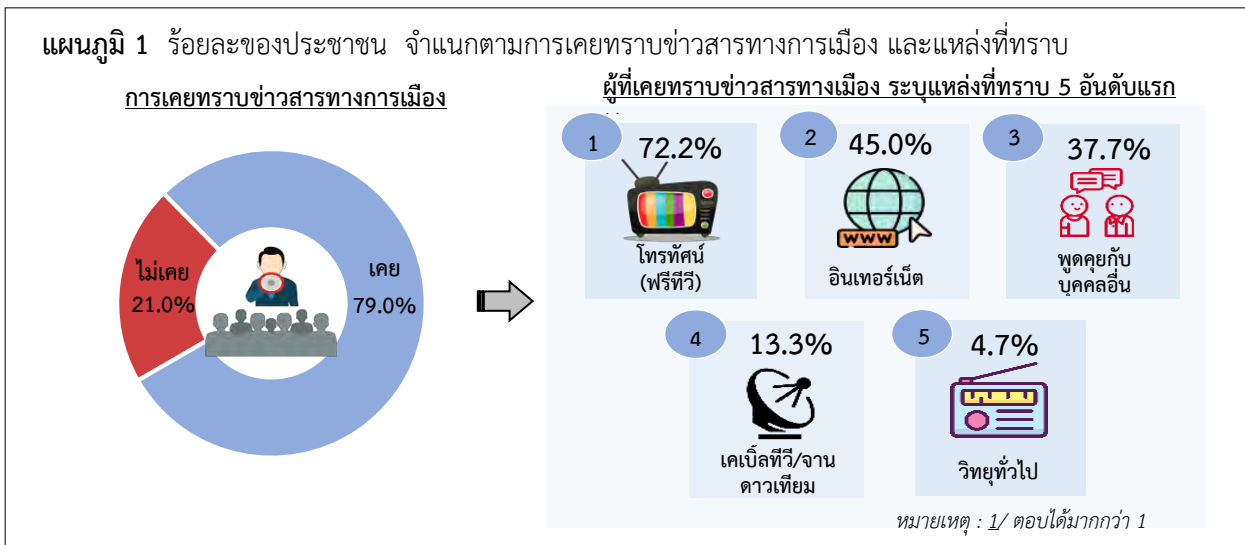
**แผนภูมิ 1** ร้อยละของประชาชน จำแนกตามการเคยทราบข่าวสารทางการเมือง และแหล่งที่ทราบ

การเคยทราบข่าวสารทางการเมือง

ไม่เคย 21.0%

เคย 79.0%

ผู้ที่เคยทราบข่าวสารทางเมือง ระบุแหล่งที่ทราบ 5 อันดับแรก

1 72.2% โทรทัศน์ (ฟรีทีวี)

2 45.0% www อินเทอร์เน็ต

3 37.7% พูดคุยกับบุคคลอื่น

4 13.3% เคเบิ้ลทีวี/จานดาวเทียม

5 4.7% วิทยุทั่วไป

หมายเหตุ : 1/ ตอบได้มากกว่า 1